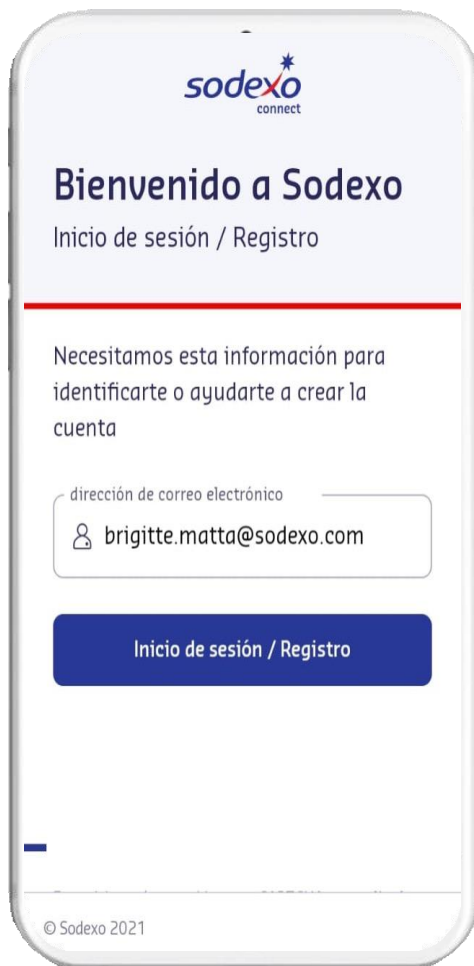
sodexo
connect

Bienvenido a Sodexo
Inicio de sesión / Registro

Necesitamos esta información para identificarte o ayudarte a crear la cuenta

dirección de correo electrónico
brigitte.matta@sodexo.com

Inicio de sesión / Registro

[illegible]

© Sodexo 2021